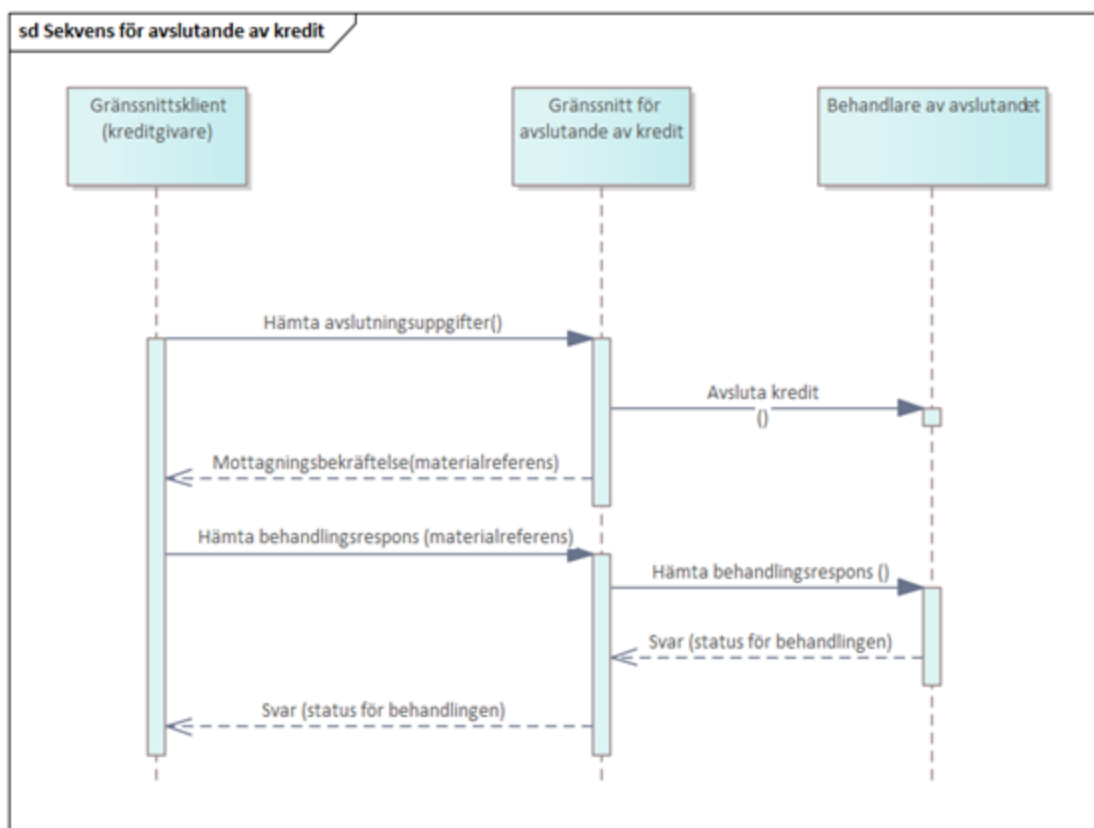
sd Sekvens för avslutande av kredit

Gränssnittsklient (kreditgivare)

Gränssnitt för avslutande av kredit

Behandlare av avslutandet

Hämta avslutningsuppgifter()

Avsluta kredit ()

Mottagningsbekräftelse(materialreferens)

Hämta behandlingsrespons (materialreferens)

Hämta behandlingsrespons ()

Svar (status för behandlingen)

Svar (status för behandlingen)